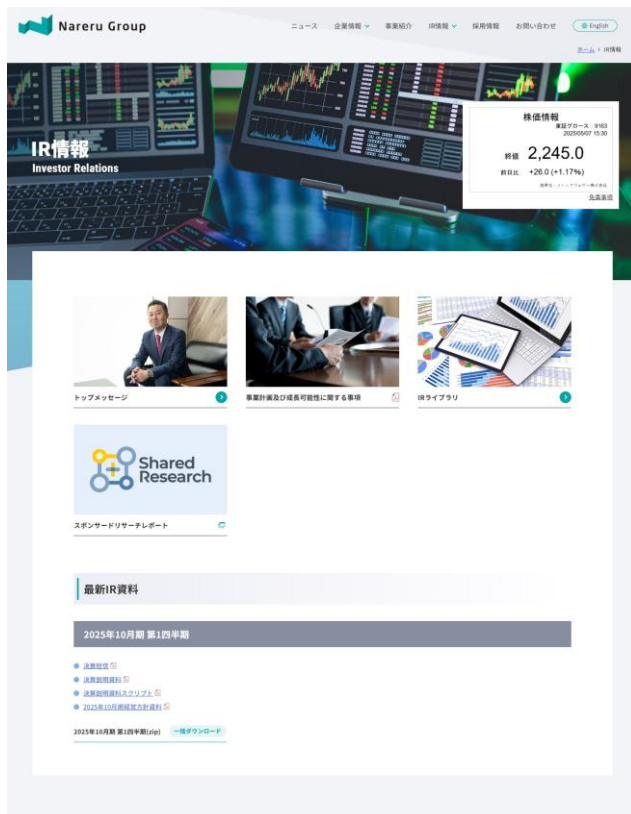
Nareru Group

ニュース 企業情報 事業紹介 IR情報 採用情報 お問い合わせ English

ホーム > IR情報

IR情報
Investor Relations

株価情報
東証グロース：9163
2025/05/07 15:30

終値 2,245.0
前日比 +26.0 (+1.17%)

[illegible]
免責事項

トップメッセージ

事業計画及び成長可能性に関する事項

IRライブラリ

Shared Research

スポンサードリサーチレポート

最新IR資料

2025年10月期 第1四半期

決算短信
決算説明資料
決算説明資料スクリプト
2025年10月期経営方針資料

2025年10月期 第1四半期(zip) 一括ダウンロード